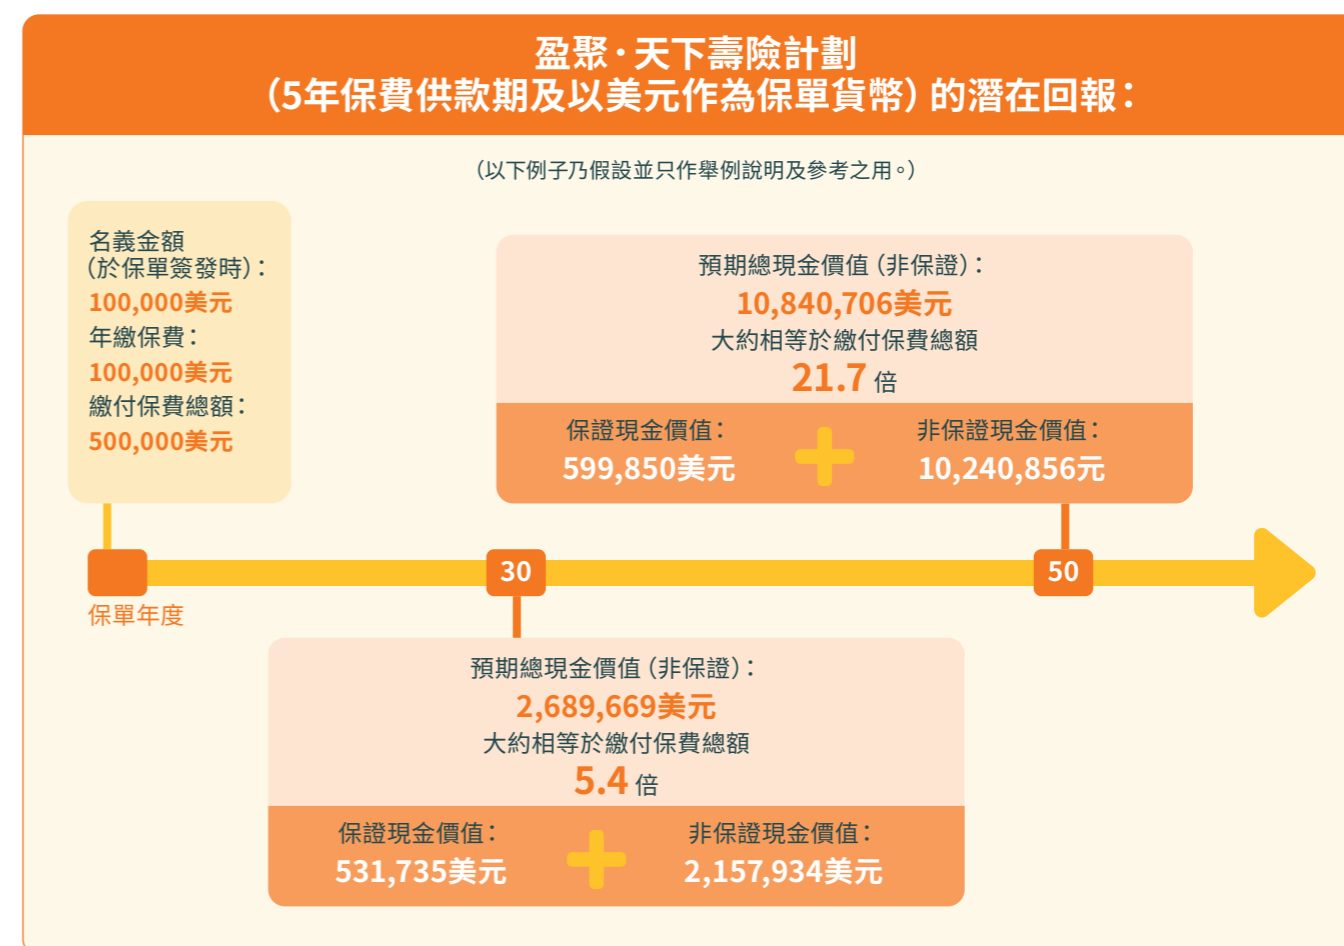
盈聚·天下壽險計劃
(5年保費供款期及以美元作為保單貨幣) 的潛在回報:

(以下例子乃假設並只作舉例說明及參考之用。)

名義金額
(於保單簽發時):
100,000美元
年繳保費:
100,000美元
繳付保費總額:
500,000美元

預期總現金價值 (非保證):
10,840,706美元
大約相等於繳付保費總額
21.7 倍

保證現金價值:
599,850美元

非保證現金價值:
10,240,856元

30

50

保單年度

預期總現金價值 (非保證):
2,689,669美元
大約相等於繳付保費總額
5.4 倍

保證現金價值:
531,735美元

非保證現金價值:
2,157,934美元